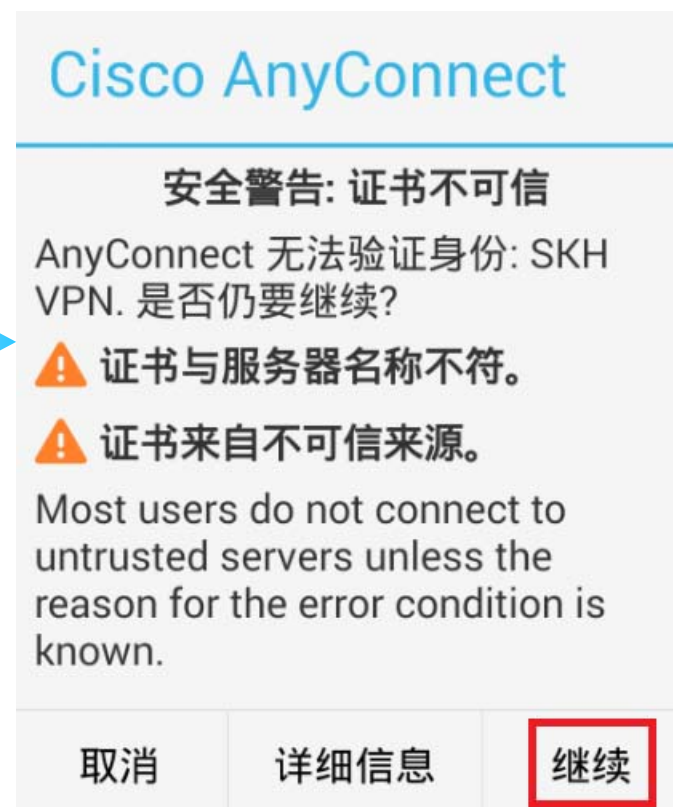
Cisco AnyConnect

安全警告: 证书不可信

AnyConnect 无法验证身份: SKH VPN. 是否仍要继续?

证书与服务器名称不符。

证书来自不可信来源。

Most users do not connect to untrusted servers unless the reason for the error condition is known.

取消 详细信息 继续